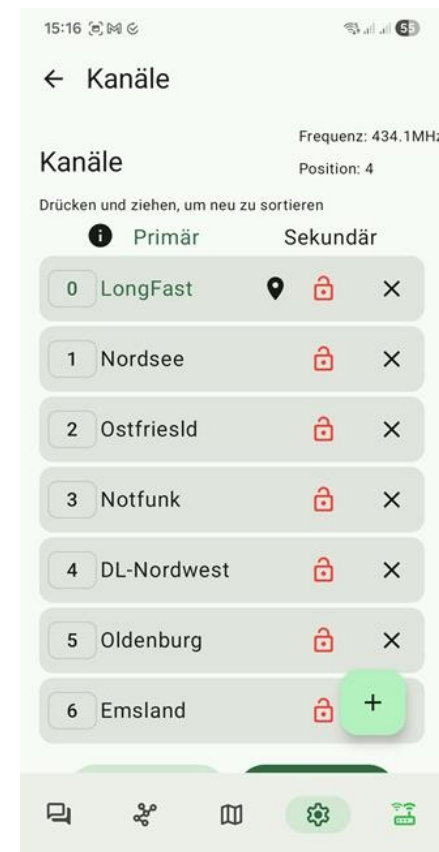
15:16

← Kanäle

Kanäle

Frequenz: 434.1MHz
Position: 4

Drücken und ziehen, um neu zu sortieren

Primär Sekundär

0 LongFast ×

1 Nordsee ×

2 Ostfriesld ×

3 Notfunk ×

4 DL-Nordwest ×

5 Oldenburg ×

6 Emsland

+